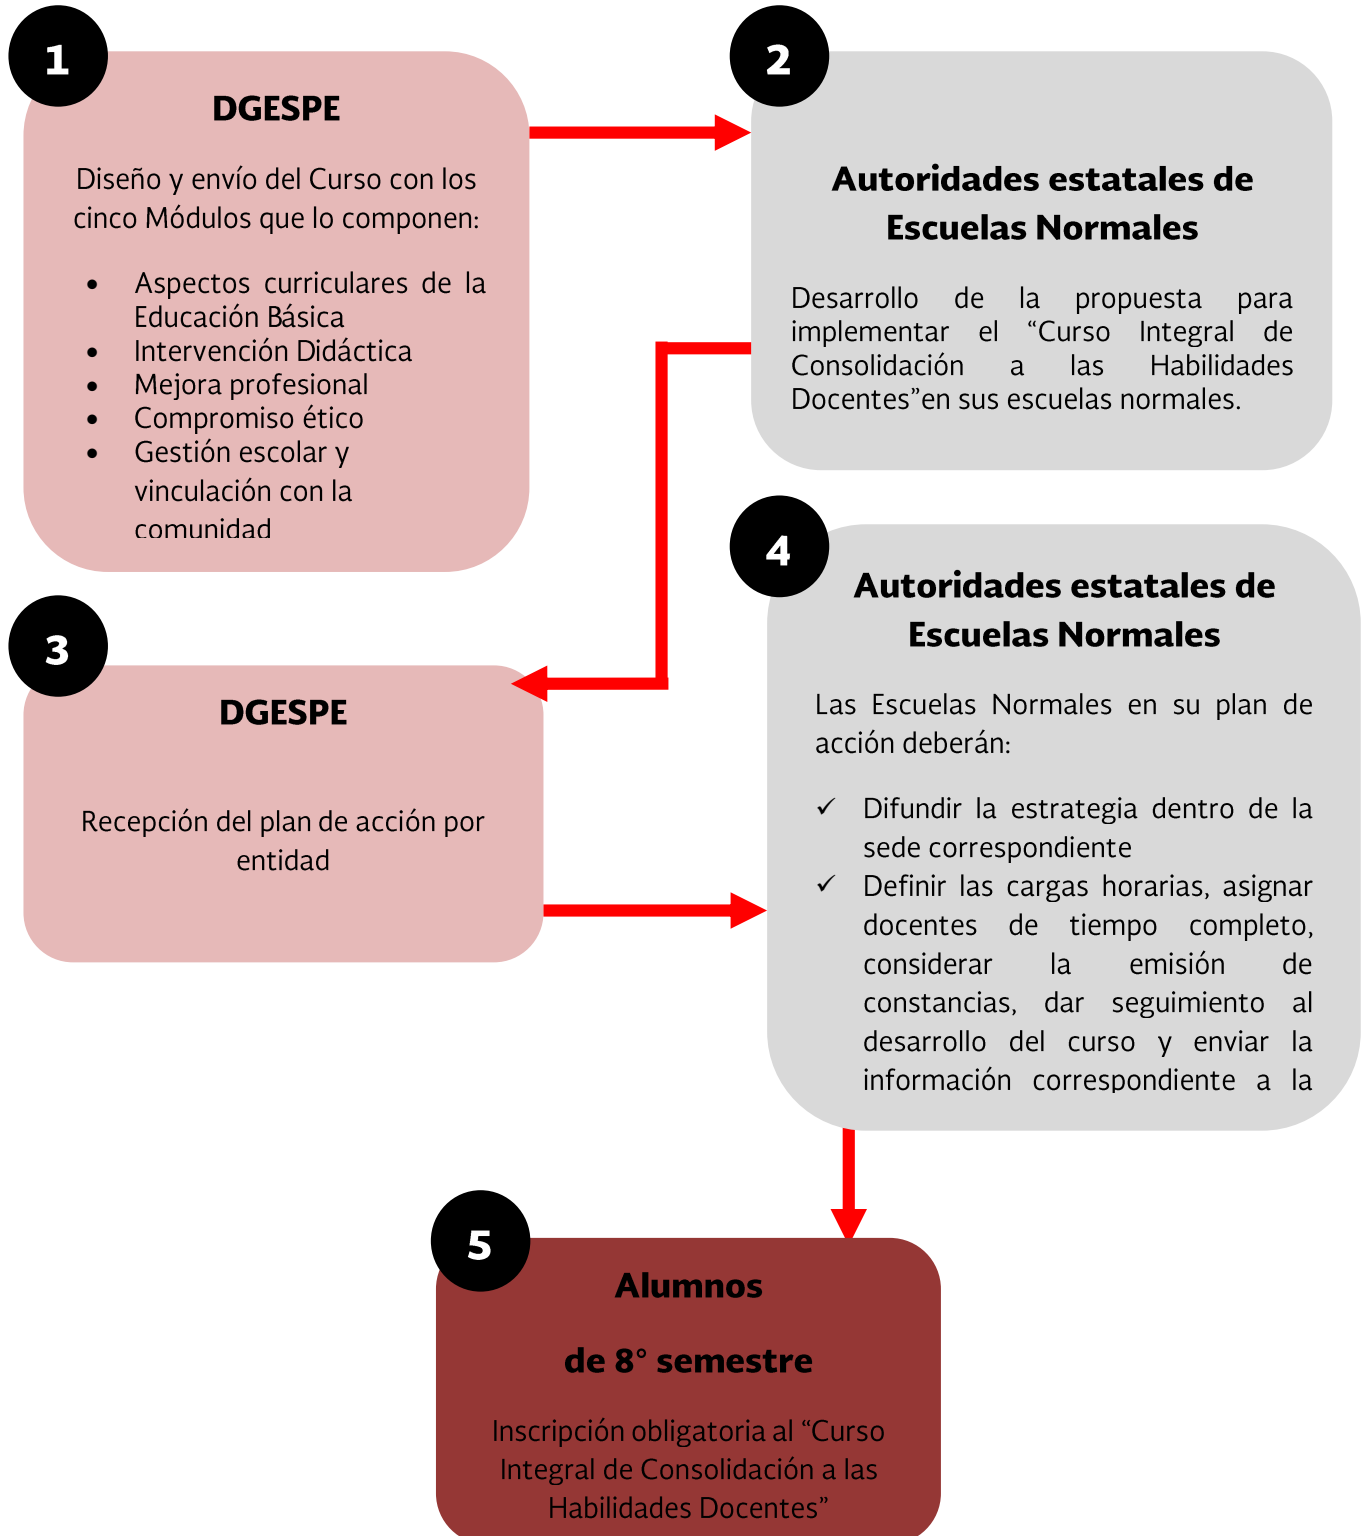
1

DGESPE

Diseño y envío del Curso con los cinco Módulos que lo componen:

- Aspectos curriculares de la Educación Básica
- Intervención Didáctica
- Mejora profesional
- Compromiso ético
- Gestión escolar y vinculación con la comunidad

2

Autoridades estatales de Escuelas Normales

Desarrollo de la propuesta para implementar el "Curso Integral de Consolidación a las Habilidades Docentes"en sus escuelas normales.

3

DGESPE

Recepción del plan de acción por entidad

4

Autoridades estatales de Escuelas Normales

Las Escuelas Normales en su plan de acción deberán:

✓ Difundir la estrategia dentro de la sede correspondiente
✓ Definir las cargas horarias, asignar docentes de tiempo completo, considerar la emisión de constancias, dar seguimiento al desarrollo del curso y enviar la información correspondiente a la

5

Alumnos

de 8° semestre

Inscripción obligatoria al "Curso Integral de Consolidación a las Habilidades Docentes"